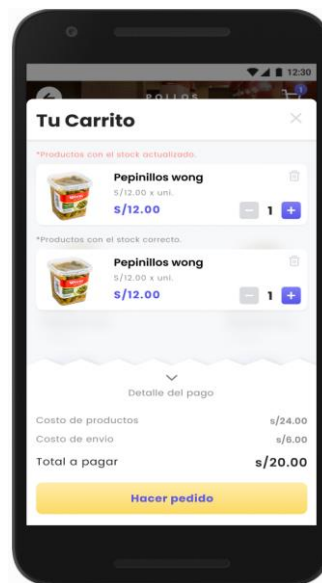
12:30

POLLOS

Tu Carrito

*Productos con el stock actualizado.

Pepinillos wong
S/12.00 x uni.
S/12.00
1

*Productos con el stock correcto.

Pepinillos wong
S/12.00 x uni.
S/12.00
1

Detalle del pago

Costo de productos s/24.00
Costo de envio s/6.00
Total a pagar s/20.00

Hacer pedido